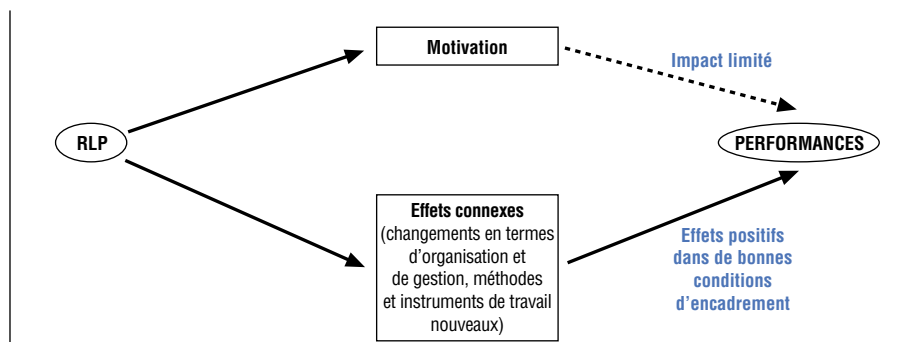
Motivation

Impact limité

RLP

PERFORMANCES

Effets connexes
(changements en termes d'organisation et de gestion, méthodes et instruments de travail nouveaux)

Effets positifs dans de bonnes conditions d'encadrement